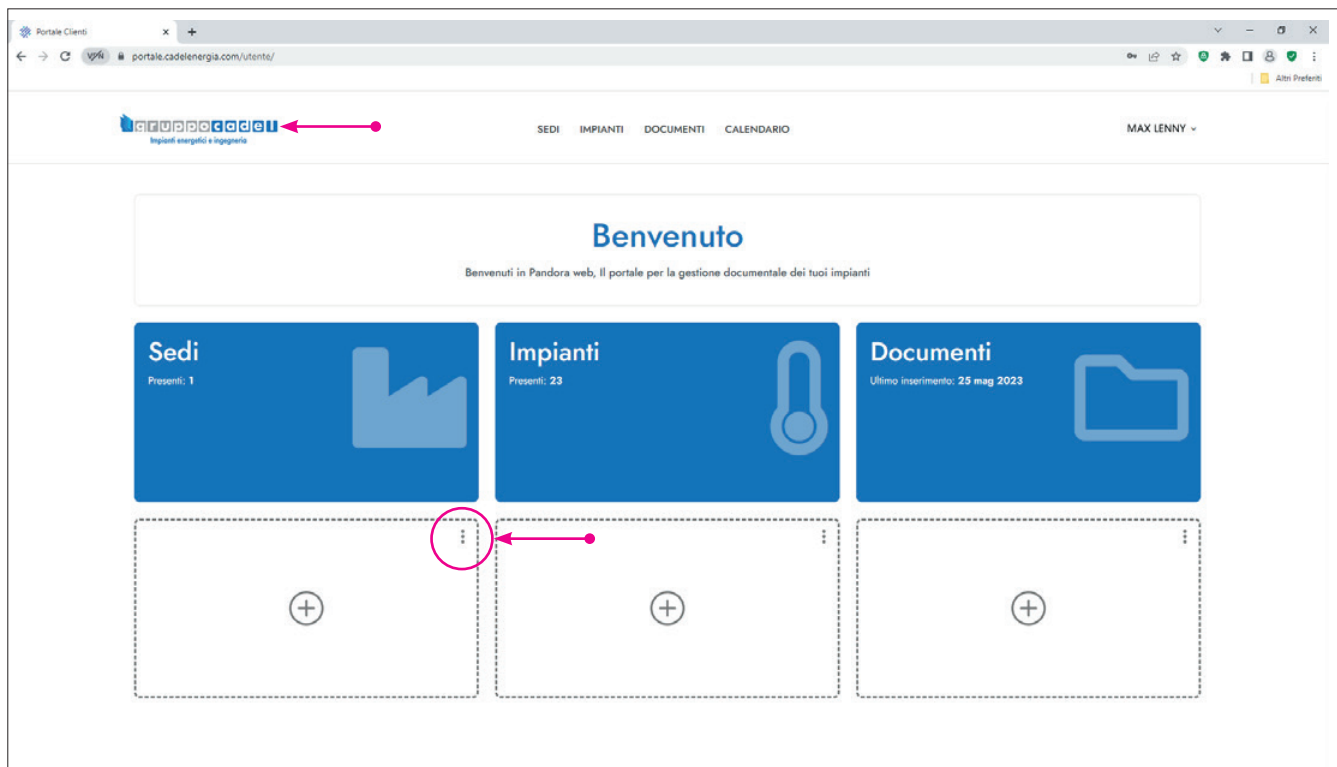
Portale Clienti

portale.cadelenergia.com/utente/

Altri Preferiti

gruppocadel
Impianti energetici e ingegneria

SEDI IMPIANTI DOCUMENTI CALENDARIO

MAX LENNY

Benvenuto

Benvenuti in Pandora web, Il portale per la gestione documentale dei tuoi impianti

Sedi
Presenti: 1

Impianti
Presenti: 23

Documenti
Ultimo inserimento: 25 mag 2023